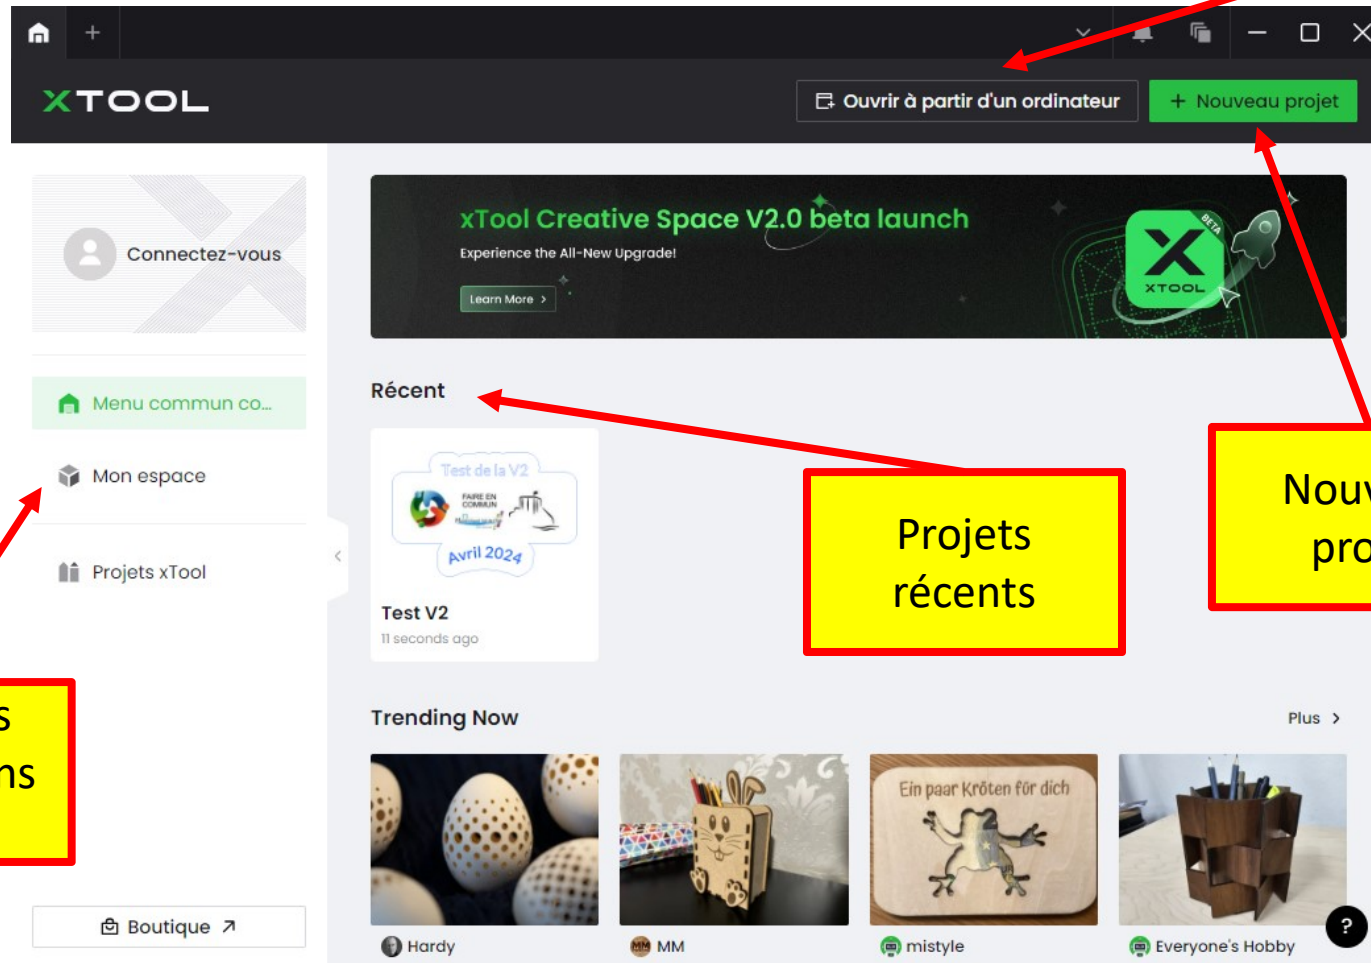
XTOOL

Ouvrir à partir d'un ordinateur

+ Nouveau projet

Connectez-vous

Menu commun co...

Mon espace

Projets xTool

Boutique

xTool Creative Space V2.0 beta launch

Experience the All-New Upgrade!

Learn More >

BETA

XTOOL

Récent

Test de la V2

FAIRE EN COMMUN

Avril 2024

Test V2

11 seconds ago

Projets récents

Nouv pro

s ns

Trending Now

Plus >

Ein paar Kröten für dich

Hardy

MM

mistyle

Everyone's Hobby

?